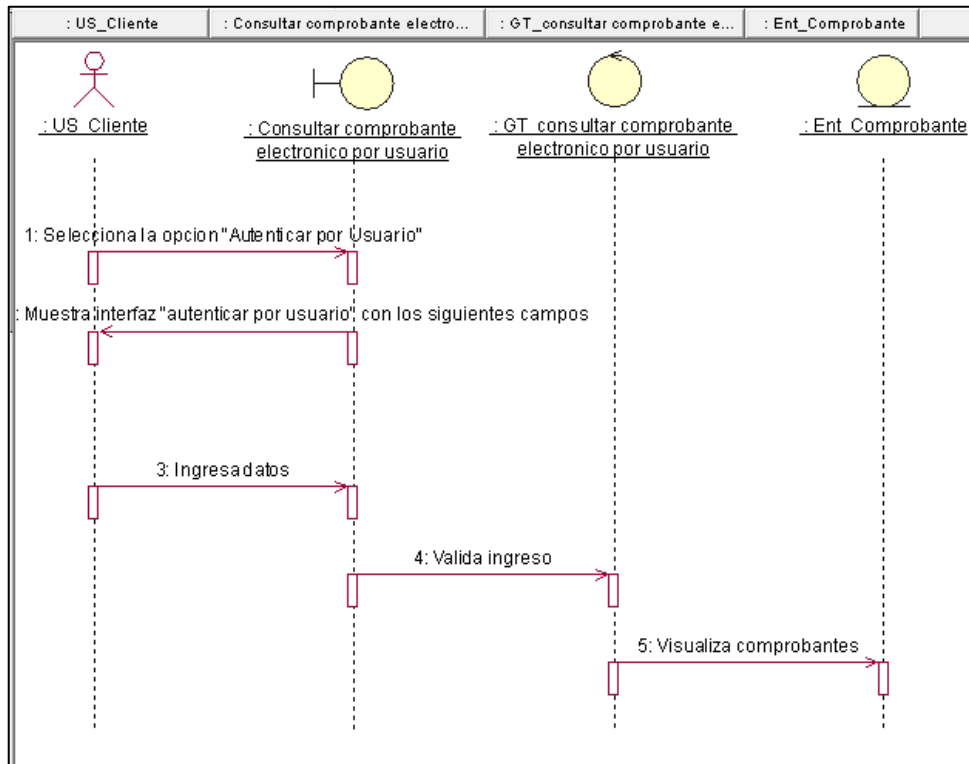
: US_Cliente | : Consultar comprobante electro... | : GT_consultar comprobante e... | : Ent_Comprobante

: US_Cliente

: Consultar comprobante electronico por usuario

: GT_consultar comprobante electronico por usuario

: Ent_Comprobante

1: Selecciona la opcion "Autenticar por Usuario"

: Muestra interfaz "autenticar por usuario", con los siguientes campos

3: Ingresa datos

4: Valida ingreso

5: Visualiza comprobantes